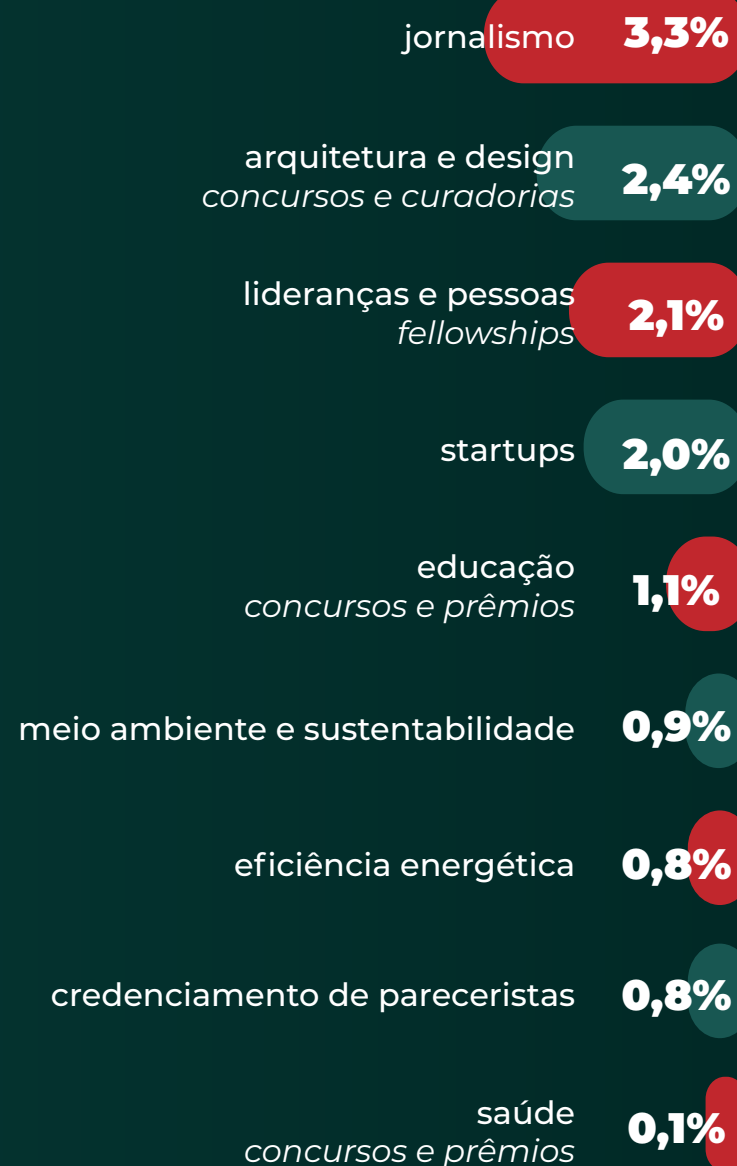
jornalismo 3,3%

arquitetura e design
*concursos e curadorias* 2,4%

lideranças e pessoas
*fellowships* 2,1%

startups 2,0%

educação
*concursos e prêmios* 1,1%

meio ambiente e sustentabilidade 0,9%

eficiência energética 0,8%

credenciamento de pareceristas 0,8%

saúde
*concursos e prêmios* 0,1%